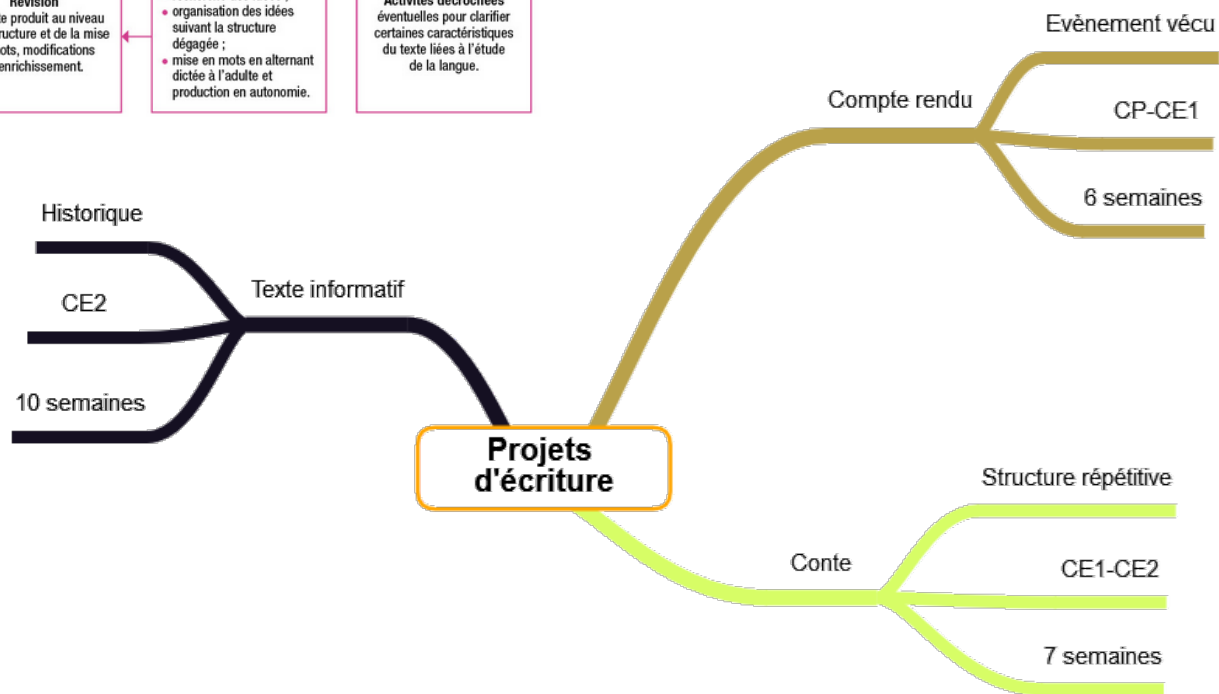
Révision
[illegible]e produit au niveau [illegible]ructure et de la mise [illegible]ots, modifications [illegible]enrichissement.

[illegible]
• organisation des idées suivant la structure dégagée ;
• mise en mots en alternant dictée à l'adulte et production en autonomie.

Activités décrochées éventuelles pour clarifier certaines caractéristiques du texte liées à l'étude de la langue.

Projets d'écriture

Compte rendu
Evènement vécu
CP-CE1
6 semaines

Texte informatif
Historique
CE2
10 semaines

Conte
Structure répétitive
CE1-CE2
7 semaines